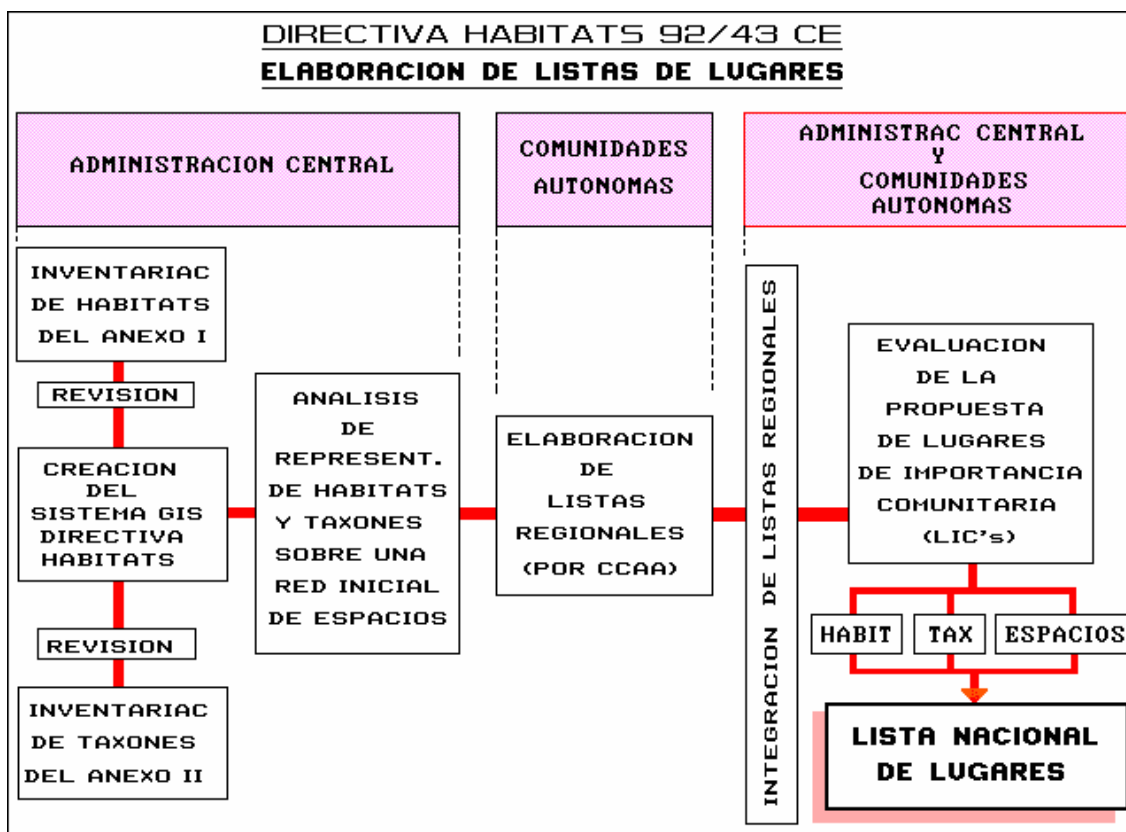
DIRECTIVA HABITATS 92/43 CE

ELABORACION DE LISTAS DE LUGARES

ADMINISTRACION CENTRAL

COMUNIDADES AUTONOMAS

ADMINISTRAC CENTRAL Y COMUNIDADES AUTONOMAS

INVENTARIAC DE HABITATS DEL ANEXO I

REVISION

CREACION DEL SISTEMA GIS DIRECTIVA HABITATS

REVISION

INVENTARIAC DE TAXONES DEL ANEXO II

ANALISIS DE REPRESENT. DE HABITATS Y TAXONES SOBRE UNA RED INICIAL DE ESPACIOS

ELABORACION DE LISTAS REGIONALES (POR CCAA)

INTEGRACION DE LISTAS REGIONALES

EVALUACION DE LA PROPUESTA DE LUGARES DE IMPORTANCIA COMUNITARIA (LIC's)

HABIT

TAX

ESPACIOS

LISTA NACIONAL DE LUGARES